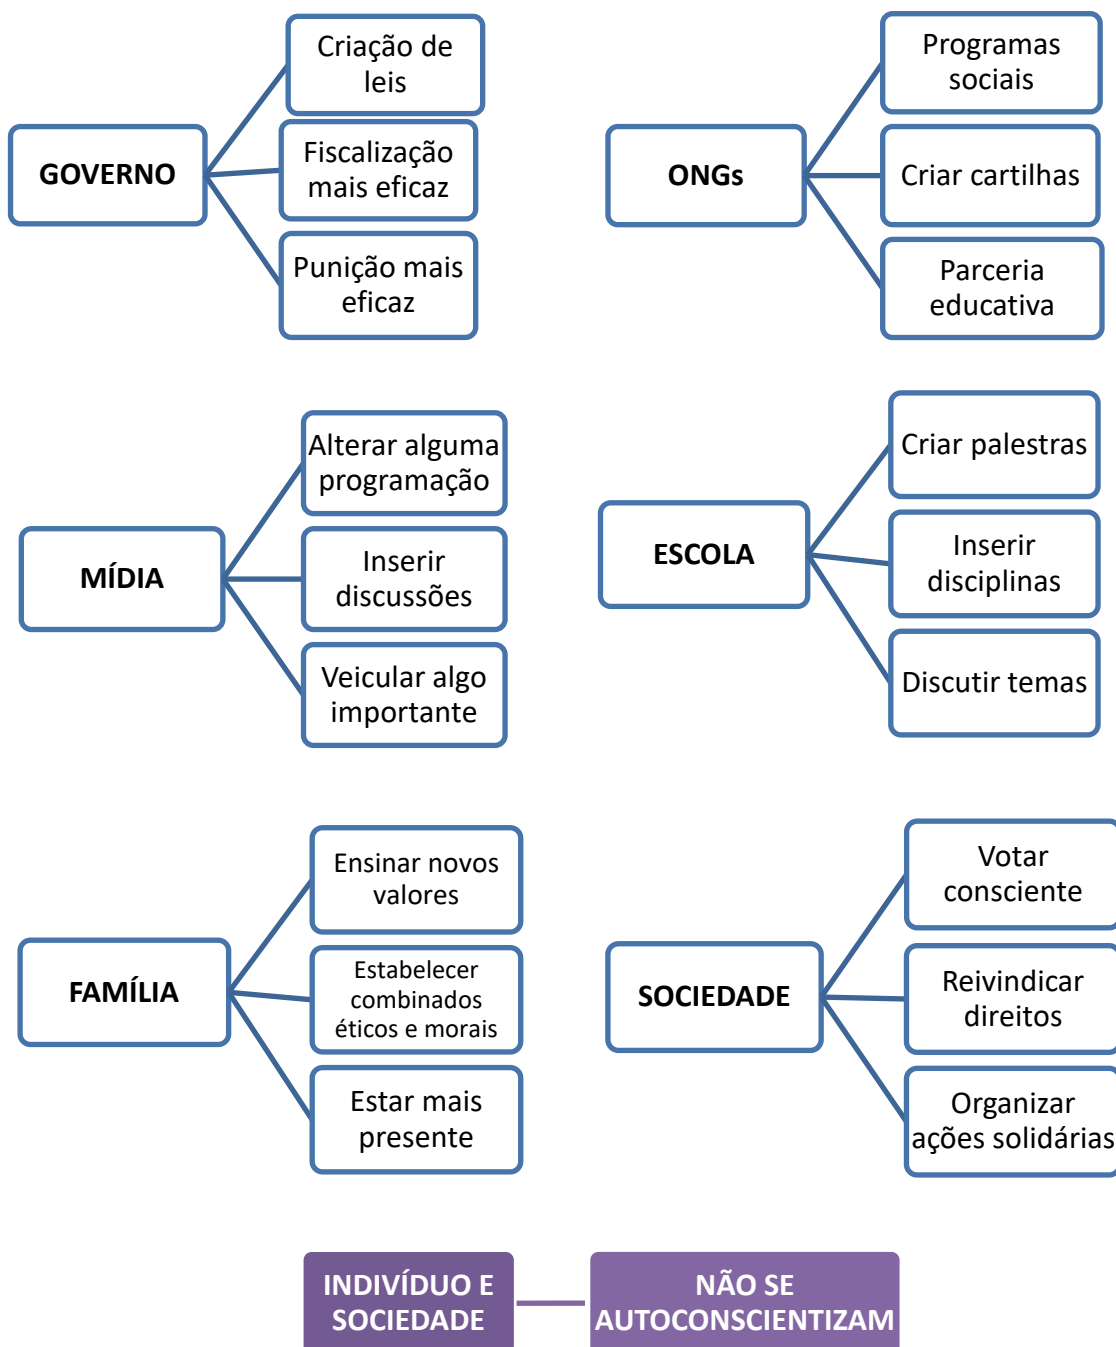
GOVERNO

Criação de leis

Fiscalização mais eficaz

Punição mais eficaz

ONGs

Programas sociais

Criar cartilhas

Parceria educativa

MÍDIA

Alterar alguma programação

Inserir discussões

Veicular algo importante

ESCOLA

Criar palestras

Inserir disciplinas

Discutir temas

FAMÍLIA

Ensinar novos valores

Estabelecer combinados éticos e morais

Estar mais presente

SOCIEDADE

Votar consciente

Reivindicar direitos

Organizar ações solidárias

INDIVÍDUO E SOCIEDADE

NÃO SE AUTOCONSCIENTIZAM